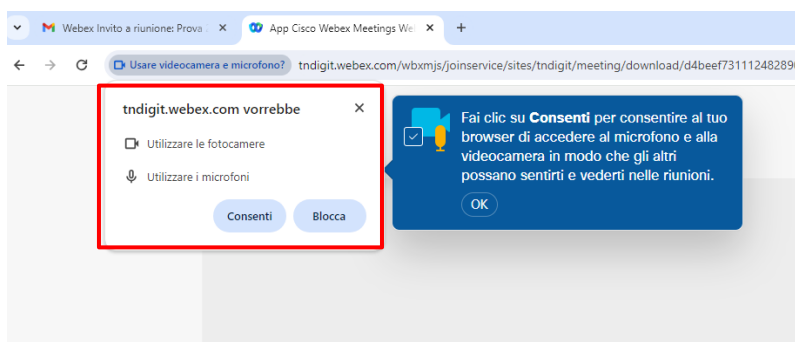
Webex Invito a riunione: Prova
App Cisco Webex Meetings We
+
Usare videocamera e microfono?
tndigit.webex.com/wbxmjs/joinservice/sites/tndigit/meeting/download/d4beef73111248289

tndigit.webex.com vorrebbe
Utilizzare le fotocamere
Utilizzare i microfoni
Consenti
Blocca

Fai clic su **Consenti** per consentire al tuo browser di accedere al microfono e alla videocamera in modo che gli altri possano sentirti e vederti nelle riunioni.
OK